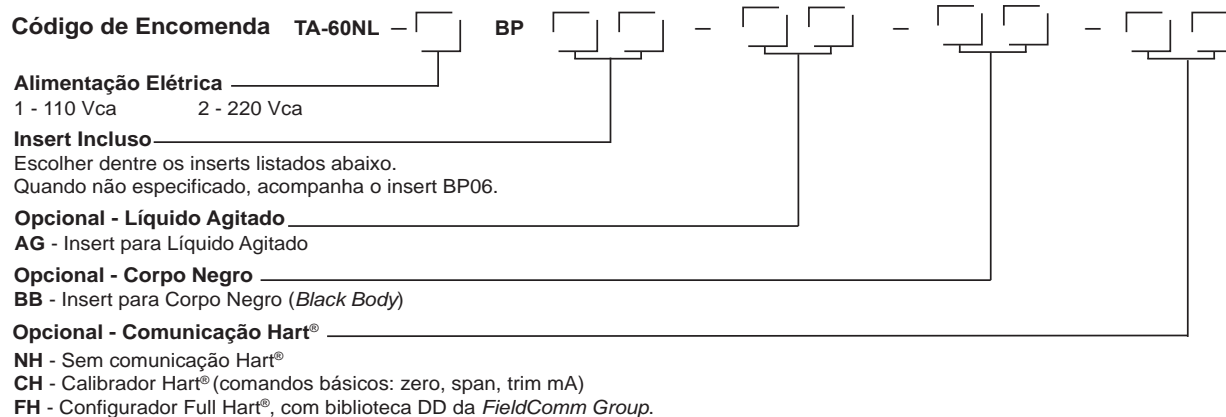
Código de Encomenda TA-60NL – BP – – –

Alimentação Elétrica
1 - 110 Vca 2 - 220 Vca

Insert Incluso
Escolher dentre os inserts listados abaixo.
Quando não especificado, acompanha o insert BP06.

Opcional - Líquido Agitado
AG - Insert para Líquido Agitado

Opcional - Corpo Negro
BB - Insert para Corpo Negro (*Black Body*)

Opcional - Comunicação Hart®
NH - Sem comunicação Hart®
CH - Calibrador Hart® (comandos básicos: zero, span, trim mA)
FH - Configurador Full Hart®, com biblioteca DD da *FieldComm Group*.